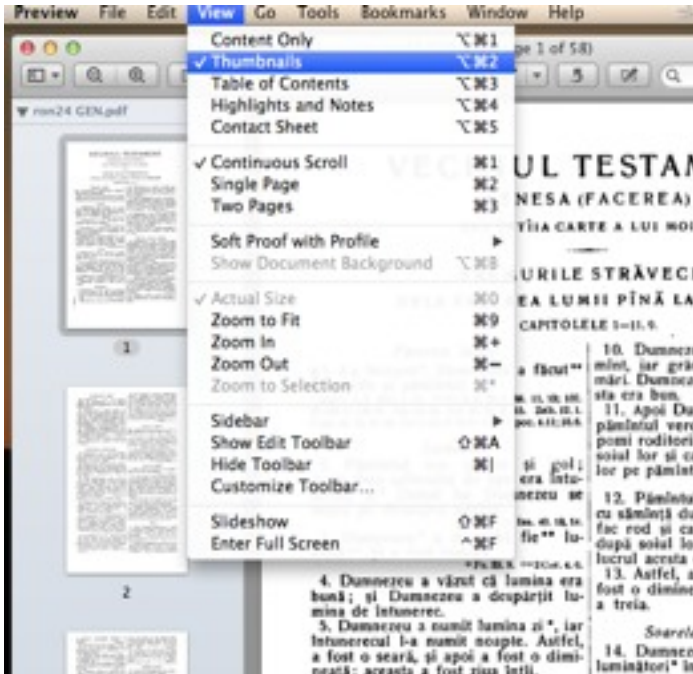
Preview File Edit View Go Tools Bookmarks Window Help

ron24 GEN.pdf

ge 1 of 58)

Content Only ⌥⌘1
✓ Thumbnails ⌥⌘2
Table of Contents ⌥⌘3
Highlights and Notes ⌥⌘4
Contact Sheet ⌥⌘5

✓ Continuous Scroll ⌘1
Single Page ⌘2
Two Pages ⌘3

Soft Proof with Profile ▶
Show Document Background ⌥⌘B

✓ Actual Size ⌘0
Zoom to Fit ⌘9
Zoom In ⌘+
Zoom Out ⌘−
Zoom to Selection ⌘*

Sidebar ▶
Show Edit Toolbar ⇧⌘A
Hide Toolbar ⌘|
Customize Toolbar...

Slideshow ⇧⌘F
Enter Full Screen ^⌘F

1

2

VECHIUL TESTAM
NESA (FACEREA)
TÎIA CARTE A LUI MO
URILE STRĂVECI
EA LUMII PÎNĂ LA
CAPITOLELE 1—11, 9.

a făcut

și pol;
era întu-
mnezeu se

fie lu-

4. Dumnezeu a văzut că lumina era bună; și Dumnezeu a despărțit lumina de întuneric.
5. Dumnezeu a numit lumina zi, iar întunericul l-a numit noapte. Astfel, a fost o seară, și apoi a fost o dimi-

10. Dumnez
mînt, iar gră
mări. Dumnez
sta era bun.
11. Apoi Du
pămîntul vere
pomi roditori
soiul lor și ca
lor pe pămînt

12. Pămîntu
cu sămînță du
fac rod și ca
după soiul lo
lucrul acesta
13. Astfel, a
fost o dimine
a treia.

Soarel
14. Dumnez
luminători în